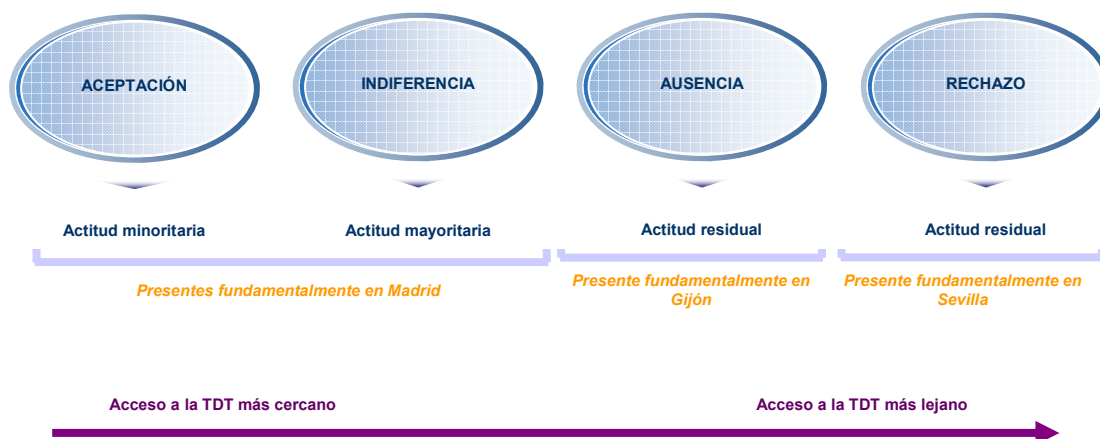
ACEPTACIÓN

INDIFERENCIA

AUSENCIA

RECHAZO

Actitud minoritaria

Actitud mayoritaria

Actitud residual

Actitud residual

Presentes fundamentalmente en Madrid

Presente fundamentalmente en Gijón

Presente fundamentalmente en Sevilla

Acceso a la TDT más cercano

Acceso a la TDT más lejano